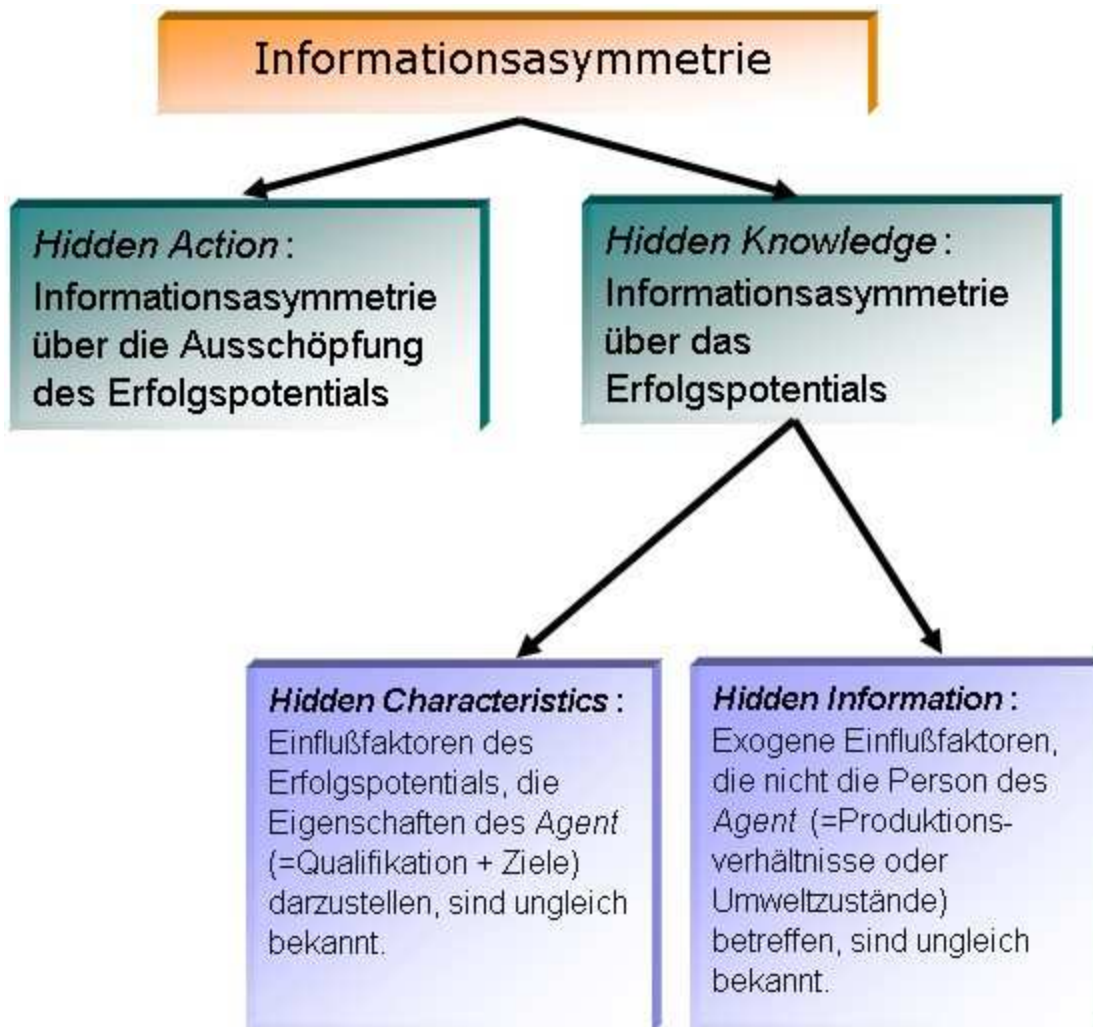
Informationsasymmetrie

Hidden Action: Informationsasymmetrie über die Ausschöpfung des Erfolgspotentials

Hidden Knowledge: Informationsasymmetrie über das Erfolgspotentials

Hidden Characteristics: Einflußfaktoren des Erfolgspotentials, die Eigenschaften des Agent (=Qualifikation + Ziele) darzustellen, sind ungleich bekannt.

Hidden Information: Exogene Einflußfaktoren, die nicht die Person des Agent (=Produktionsverhältnisse oder Umweltzustände) betreffen, sind ungleich bekannt.